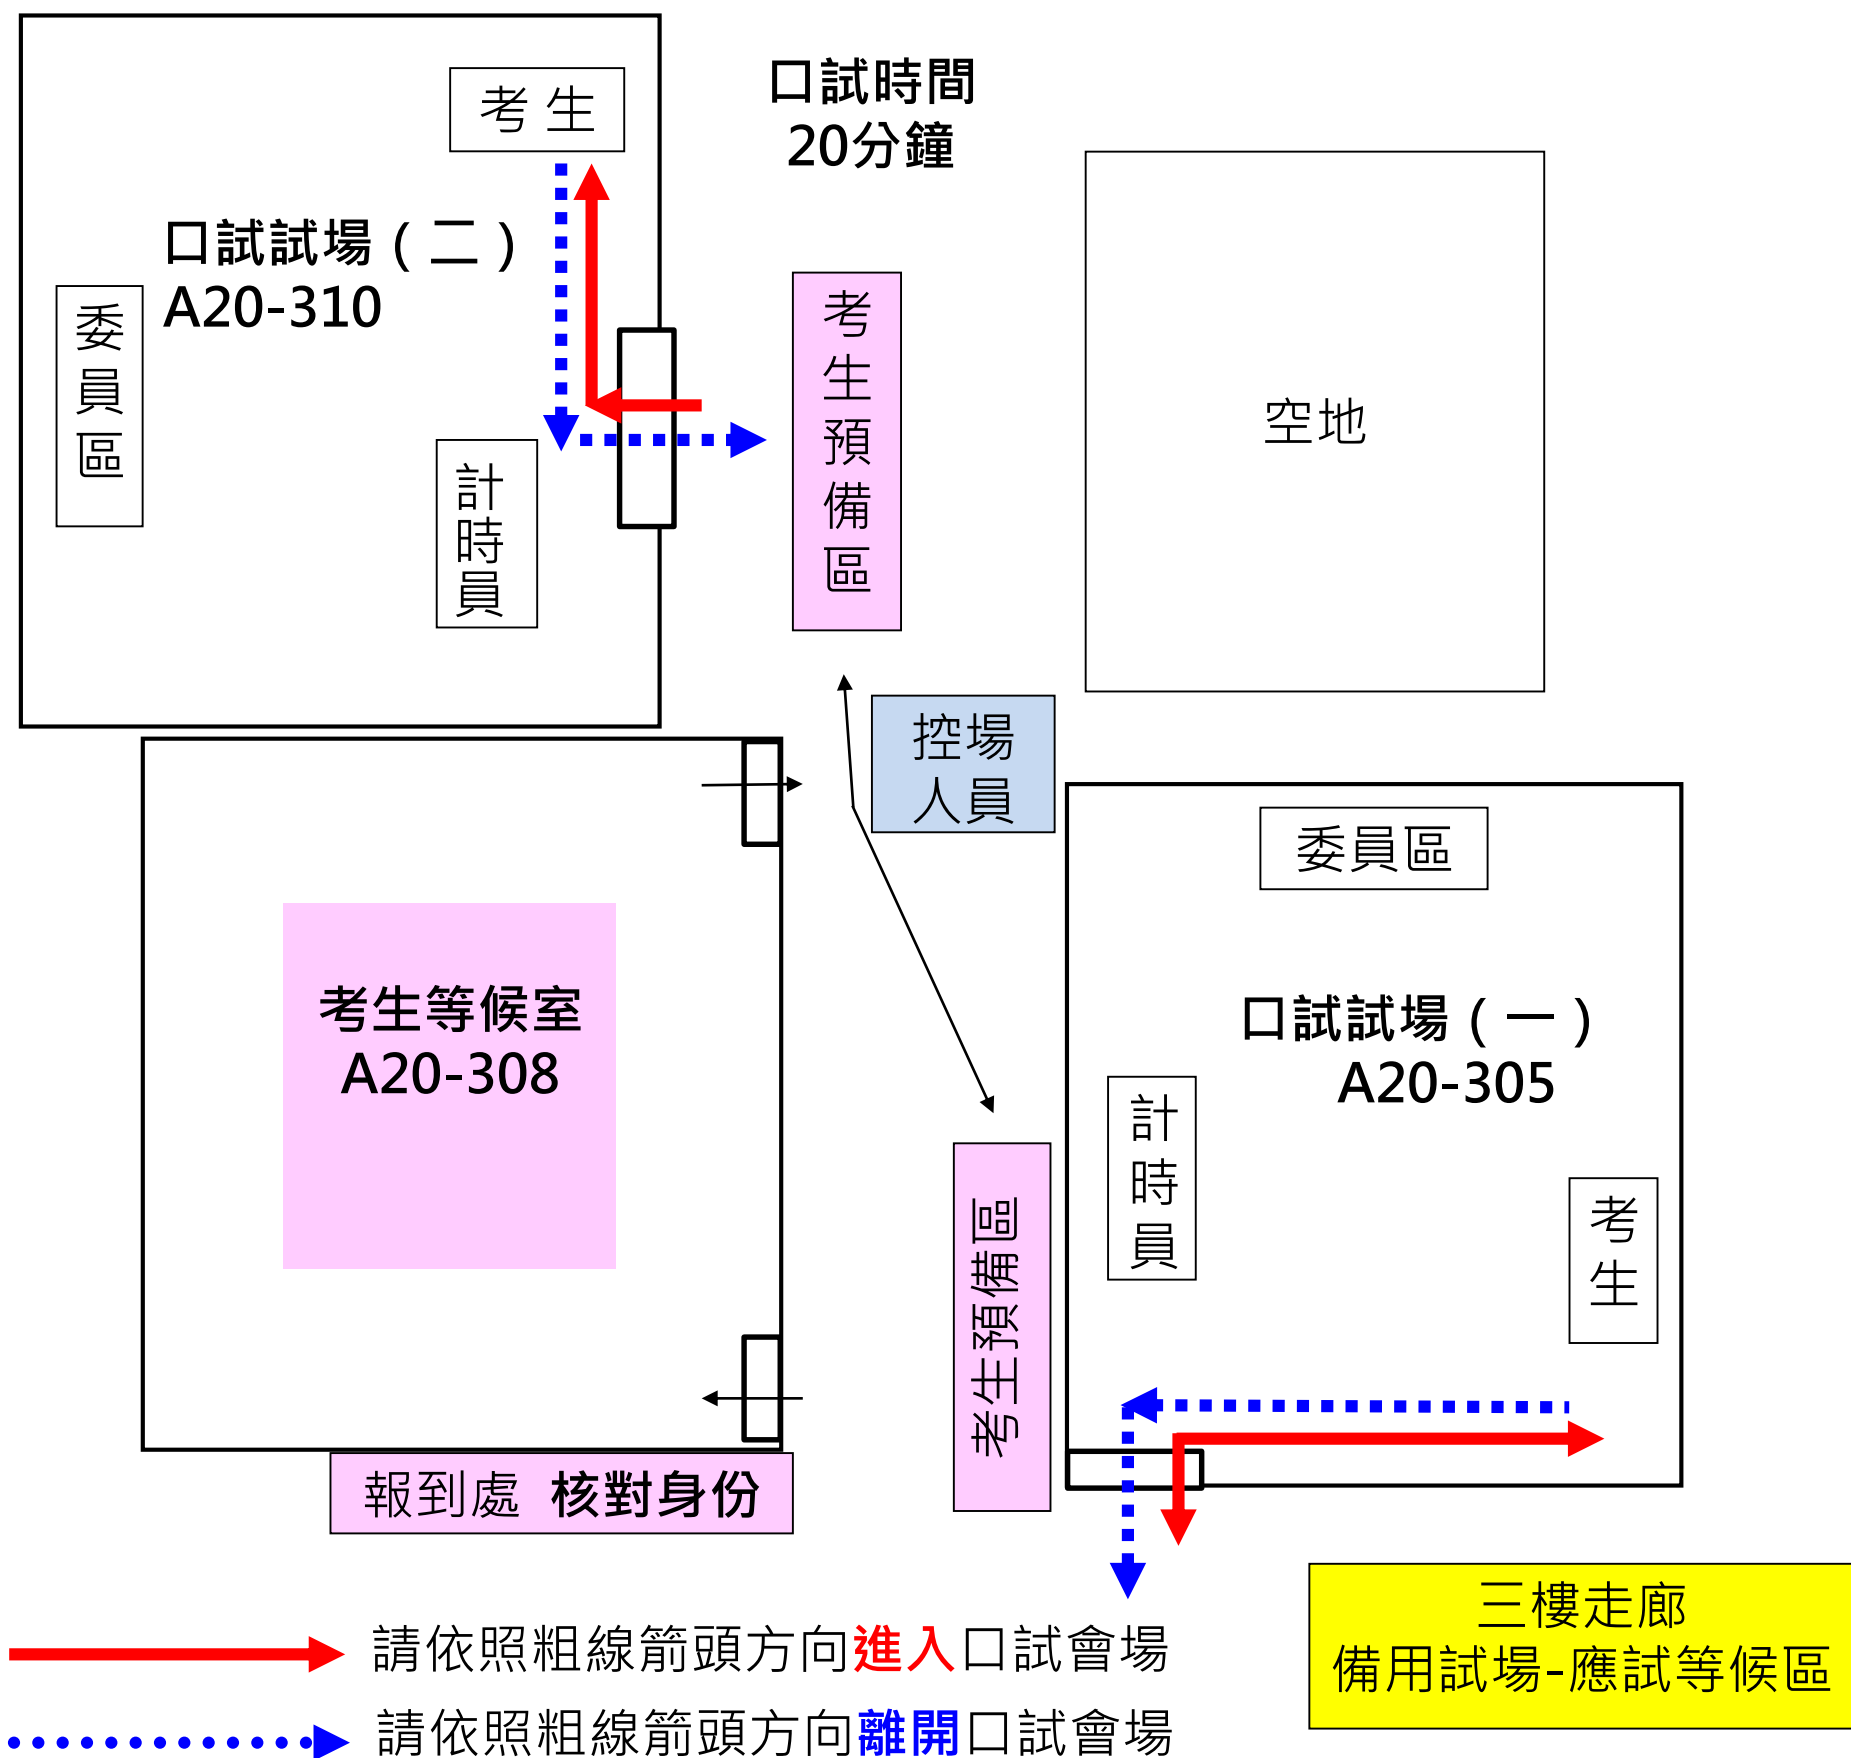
考 生

口試時間
20分鐘

口試試場(二)
A20-310

委員區

計時員

考生預備區

空地

控場人員

委員區

考生等候室
A20-308

口試試場(一)
A20-305

計時員

考生

考生預備區

報到處 核對身份

三樓走廊
備用試場-應試等候區

請依照粗線箭頭方向進入口試會場

請依照粗線箭頭方向離開口試會場